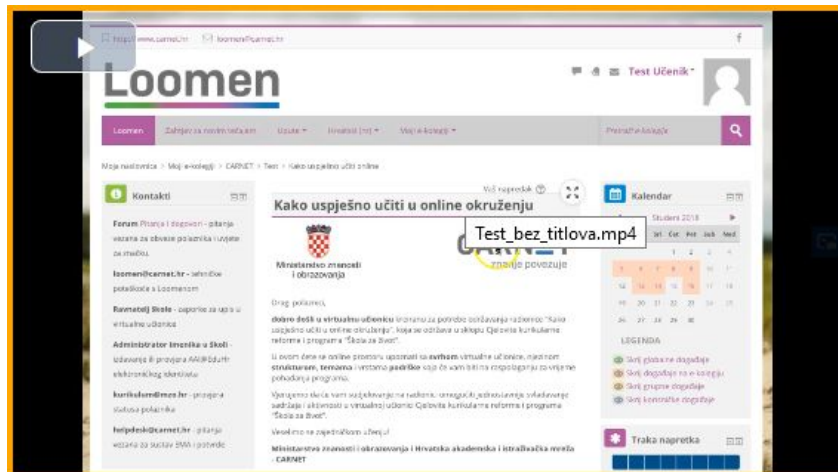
http://www.carnet.hr loomen@carnet.hr

Loomen

Test Učenik

Loomen Zahtjev za novim tečajem Upute Hrvatski (hr) Moji e-kolegiji

Pretraži e-kolegije

Moja naslovnica > Moji e-kolegiji > CARNET > Test > Kako uspješno učiti online

Kontakti

Forum Pitanja i dogovori - pitanja vezana za obveze polaznika i uvjete za stečaj.

loomen@carnet.hr - tehničke poteškoće s Loomenom

Ravnatelj škole - zaporke za upis u virtualnu učionicu

Administrator imenika u školi - izdavanje ili provjera AAI@EduHr elektroničkog identiteta

kurikulum@mzo.hr - provjera statusa polaznika

helpdesk@carnet.hr - pitanja vezana za sustav EMA i potvrde

Vaš napredak

Kako uspješno učiti u online okruženju

Test_bez_titlova.mp4

Ministarstvo znanosti i obrazovanja

CARNET znanje povezuje

Dragi polaznici,

dobro došli u virtualnu učionicu kreiranu za potrebe održavanja radionice "Kako uspješno učiti u online okruženju", koja se održava u sklopu Cjelovite kurikularne reforme i programa "Škola za život".

U ovom dijelu se online prostoru upoznati sa svrhom virtualne učionice, njezinom strukturom, temama i vrstama podrške koja će vam biti na raspolaganju za vrijeme pohađanja programa.

Vjerujemo da će vam sudjelovanje na radionici omogućiti jednostavnije svladavanje sadržaja i aktivnosti u virtualnoj učionici Cjelovita kurikularna reforma i programa "Škola za život".

Veselimo se zajedničkom učenju!

Ministarstvo znanosti i obrazovanja i Hrvatska akademska i istraživačka mreža - CARNET

Kalendar

Studeni 2018

| | | | 1 | 2 | 3 | 4 |
|---|---|---|---|---|---|---|
| 5 | 6 | 7 | 8 | 9 | 10 | 11 |
| 12 | 13 | 14 | 15 | 16 | 17 | 18 |
| 19 | 20 | 21 | 22 | 23 | 24 | 25 |
| 26 | 27 | 28 | 29 | 30 | | |

LEGENDA

Skrij globalne događaje
Skrij događaje na e-kolegiju
Skrij grupne događaje
Skrij korisničke događaje

Traka napretka